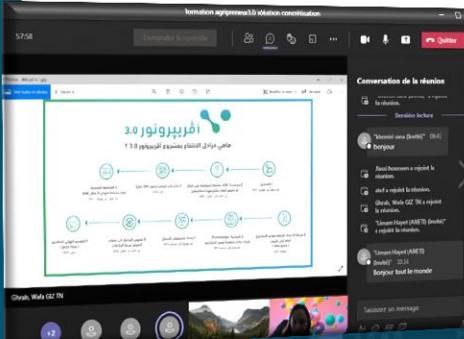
formation agripreneur 3.0 session conscientisation

57:58

Demander le contrôle

Quitter

أقريبرونور 3.0

ماهي مراحل الانتفاع بمشروع أقريبرونور 3.0 ؟

Ghrab, Wafa GIZ TN

+2

Conversation de la réunion

la réunion.

Terminer lecture

"Kheniri sara (Invité)" 09:41
Bonjour

Rossi hassen a rejoint la réunion.

ztef a rejoint la réunion.

Ghrab, Wafa GIZ TN a rejoint la réunion.

"Limam Hayet (AMETI) (Invité)" a rejoint la réunion.

"Limam Hayet (AMETI) (Invité)" 10:14
Bonjour tout le monde

Saisissez un message